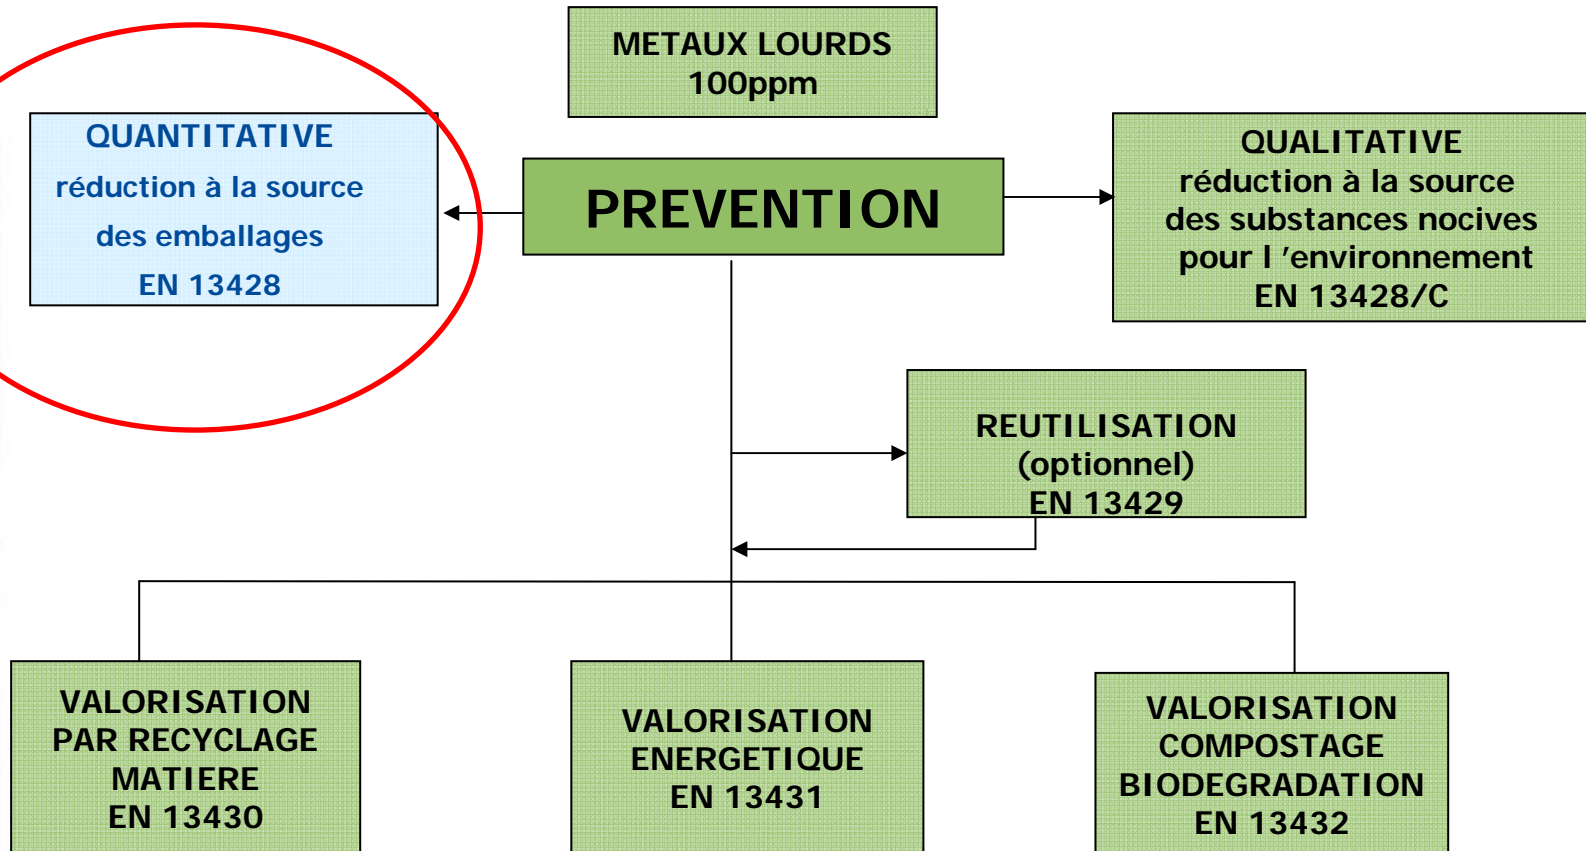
METAUX LOURDS
100ppm

QUANTITATIVE
réduction à la source
des emballages
EN 13428

PREVENTION

QUALITATIVE
réduction à la source
des substances nocives
pour l ’environnement
EN 13428/C

REUTILISATION
(optionnel)
EN 13429

VALORISATION
PAR RECYCLAGE
MATIERE
EN 13430

VALORISATION
ENERGETIQUE
EN 13431

VALORISATION
COMPOSTAGE
BIODEGRADATION
EN 13432